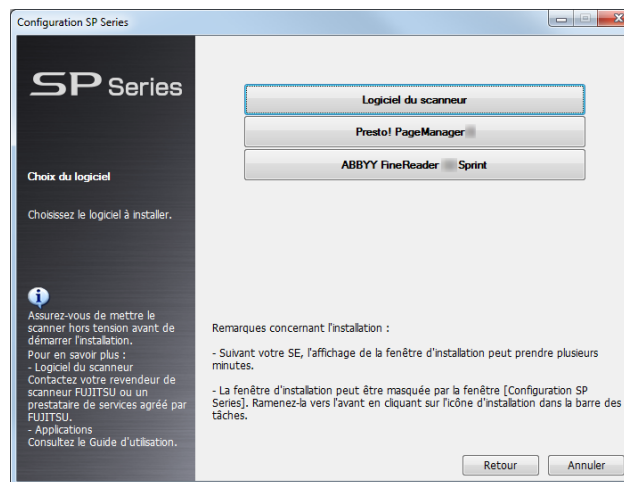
Configuration SP Series

SP Series

Choix du logiciel

Choisissez le logiciel à installer.

Assurez-vous de mettre le scanner hors tension avant de démarrer l'installation.
Pour en savoir plus :
- Logiciel du scanneur
Contactez votre revendeur de scanneur FUJITSU ou un prestataire de services agréé par FUJITSU.
- Applications
Consultez le Guide d'utilisation.

Logiciel du scanneur

Presto! PageManager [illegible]

ABBYY FineReader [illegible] Sprint

Remarques concernant l'installation :

- Suivant votre SE, l'affichage de la fenêtre d'installation peut prendre plusieurs minutes.

- La fenêtre d'installation peut être masquée par la fenêtre [Configuration SP Series]. Ramenez-la vers l'avant en cliquant sur l'icône d'installation dans la barre des tâches.

Retour

Annuler